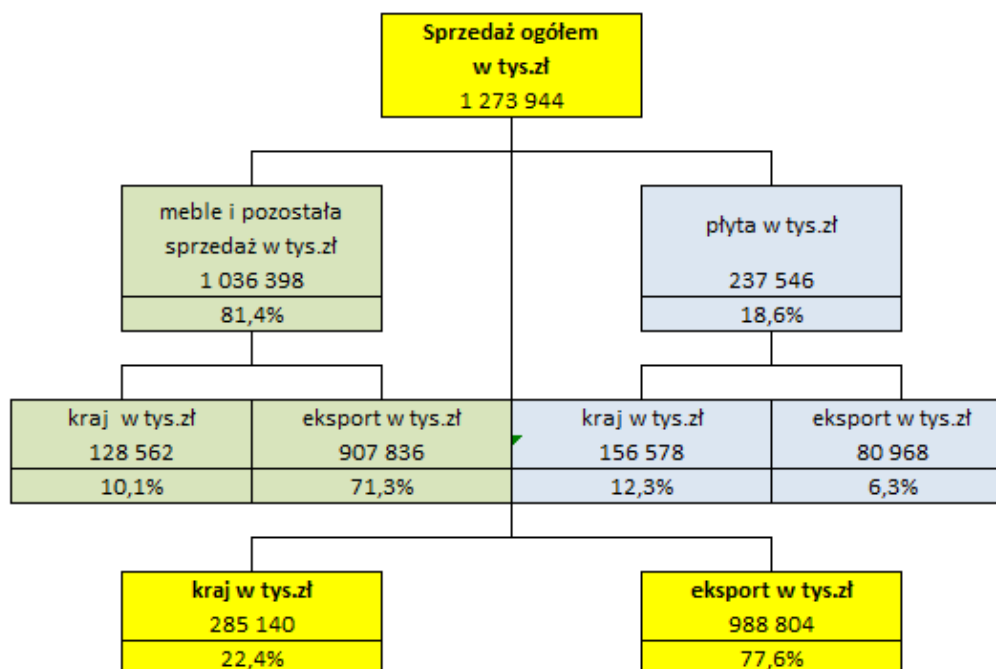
Sprzedaż ogółem w tys.zł
1 273 944

meble i pozostała sprzedaż w tys.zł
1 036 398
81,4%

płyta w tys.zł
237 546
18,6%

kraj w tys.zł
128 562
10,1%

eksport w tys.zł
907 836
71,3%

kraj w tys.zł
156 578
12,3%

eksport w tys.zł
80 968
6,3%

kraj w tys.zł
285 140
22,4%

eksport w tys.zł
988 804
77,6%